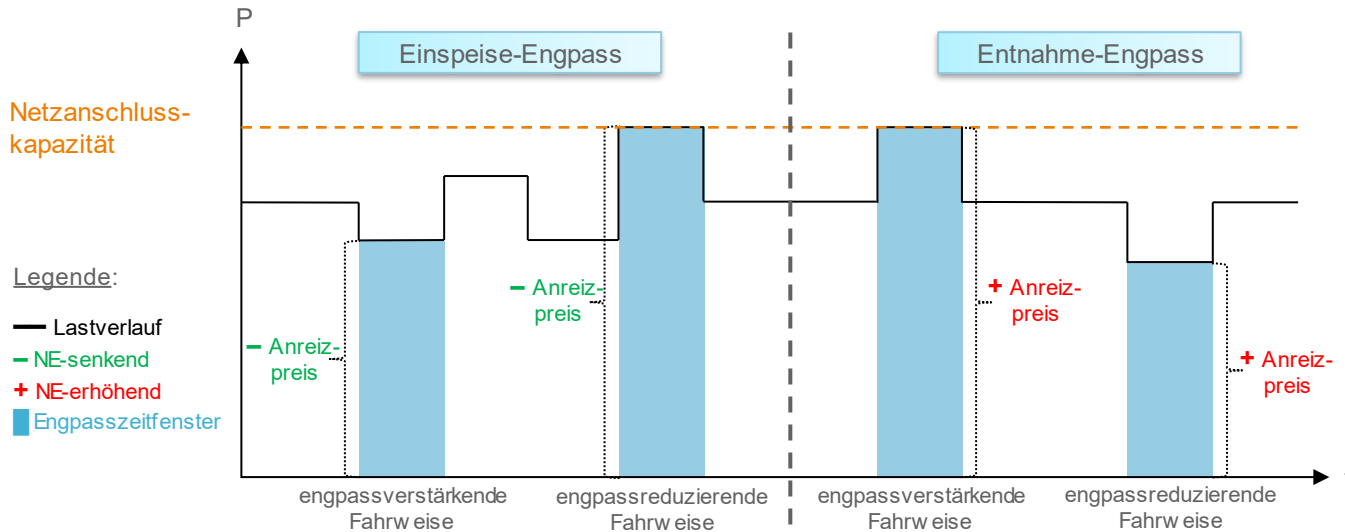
P

Einspeise-Engpass

Entnahme-Engpass

Netzanschlusskapazität

Legende:

Lastverlauf

– NE-senkend

+ NE-erhöhend

Engpasszeitfenster

– Anreizpreis

– Anreizpreis

+ Anreizpreis

+ Anreizpreis

engpassverstärkende Fahrw eise

engpassreduzierende Fahrw eise

engpassverstärkende Fahrw eise

engpassreduzierende Fahrw eise